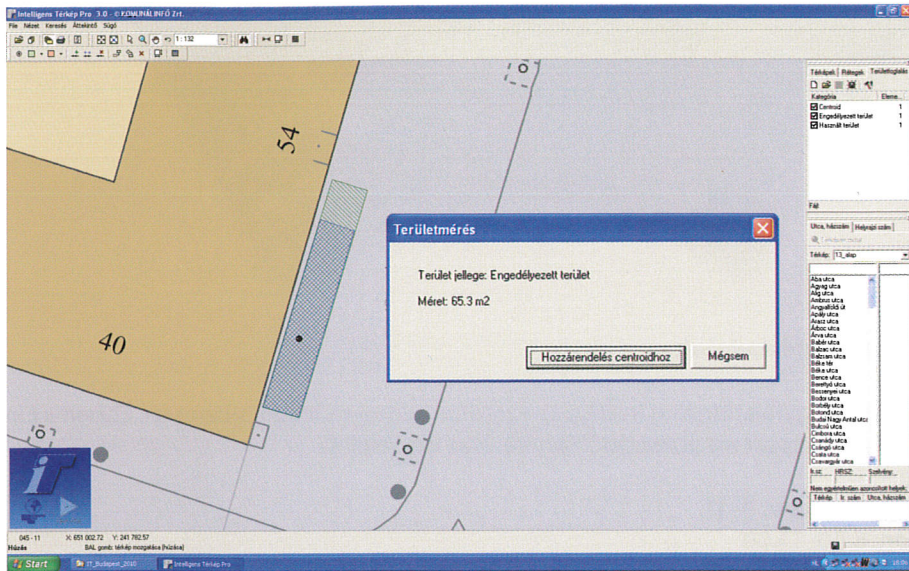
Intelligens Térkép Pro 3.0 - © KOMLINÁLINFÓ Zrt.
File Nézet Keresés Áttekintő Súgó
1 : 132

54
40

Területmérés
Terület jellege: Engedélyezett terület
Méret: 65.3 m2
Hozzárendelés centroidhoz
Mégsem

Térképek Rétegek Területlogikák
Kategória Elem
Centroid 1
Engedélyezett terület 1
Használt terület 1
Fák

Utca, házszám Helyrajzi szám
Térkép: 13_alap
Aba utca
Agyag utca
Alig utca
Ambrus utca
Angyalföldi út
Apály utca
Arasz utca
Árboc utca
Árva utca
Babér utca
Balzac utca
Balzsam utca
Béka tér
Béka utca
Bence utca
Berettyó utca
Bessenyei utca
Bodor utca
Botoly utca
Botond utca
Budai Nagy Antal utca
Bulcsú utca
Cimbora utca
Csanády utca
Csángó utca
Csata utca
Csavargyár utca
Ir.szc HRSZ Szelvény
Nem egyértelműen azonosított helyek
Térkép Ir. szám Utca, házszám

045 - 11 X: 651 002.72 Y: 241 782.57
Húzás
BAL gomb: térkép mozgatása (húzása)

Start IT_Budapest_2010 Intelligens Térkép Pro